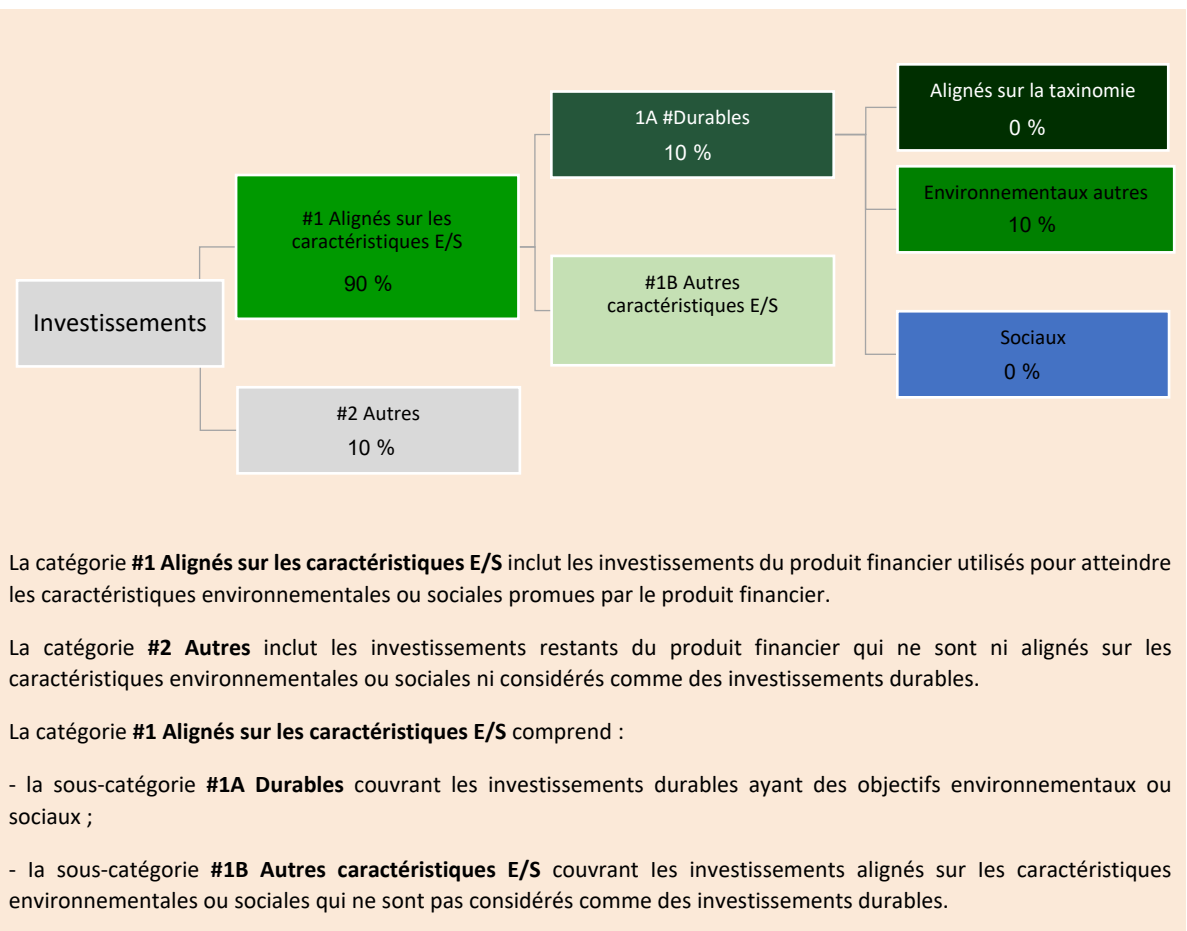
Investissements

#1 Alignés sur les caractéristiques E/S

90 %

#2 Autres

10 %

1A #Durables

10 %

#1B Autres caractéristiques E/S

Alignés sur la taxinomie

0 %

Environnementaux autres

10 %

Sociaux

0 %

La catégorie **#1 Alignés sur les caractéristiques E/S** inclut les investissements du produit financier utilisés pour atteindre les caractéristiques environnementales ou sociales promues par le produit financier.

La catégorie **#2 Autres** inclut les investissements restants du produit financier qui ne sont ni alignés sur les caractéristiques environnementales ou sociales ni considérés comme des investissements durables.

La catégorie **#1 Alignés sur les caractéristiques E/S** comprend :

- la sous-catégorie **#1A Durables** couvrant les investissements durables ayant des objectifs environnementaux ou sociaux ;

- la sous-catégorie **#1B Autres caractéristiques E/S** couvrant les investissements alignés sur les caractéristiques environnementales ou sociales qui ne sont pas considérés comme des investissements durables.